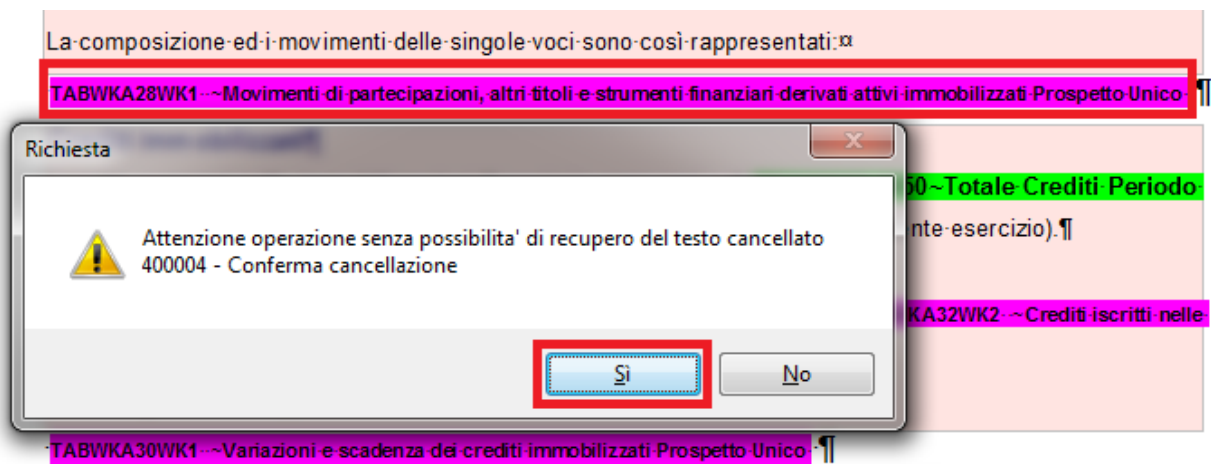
La·composizione·ed·i·movimenti·delle·singole·voci·sono·così·rappresentati:¤

TABWKA28WK1··~Movimenti·di·partecipazioni,·altri·titoli·e·strumenti·finanziari·derivati·attivi·immobilizzati·Prospetto·Unico· ¶

Richiesta

Attenzione operazione senza possibilita' di recupero del testo cancellato
400004 - Conferma cancellazione

Sì

No

50~Totale·Crediti·Periodo·

nte·esercizio).¶

KA32WK2··~Crediti·iscritti·nelle·

·TABWKA30WK1··~Variazioni·e·scadenza·dei·crediti·immobilizzati·Prospetto·Unico· ¶